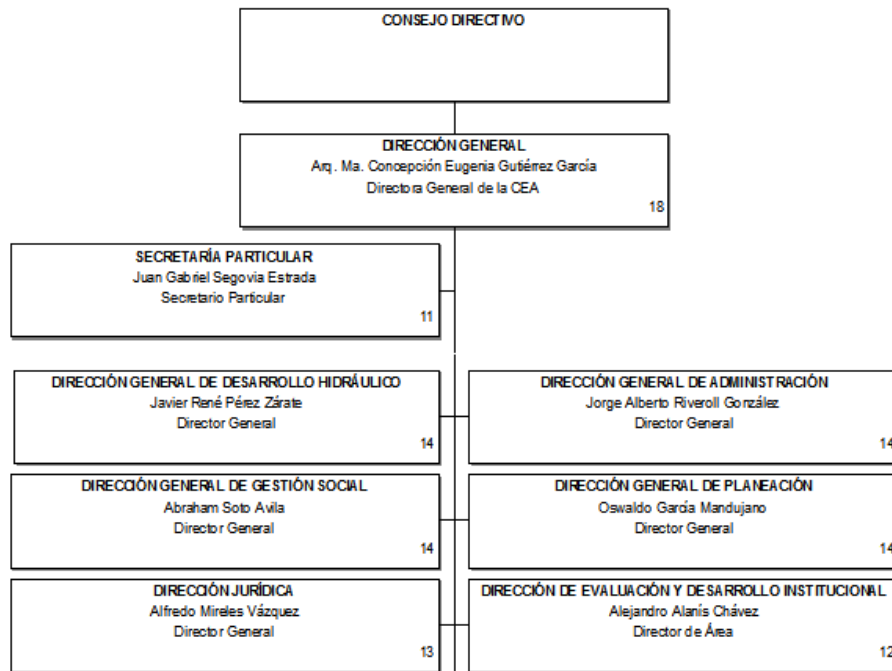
CONSEJO DIRECTIVO

DIRECCIÓN GENERAL
Arq. Ma. Concepción Eugenia Gutiérrez García
Directora General de la CEA
18

SECRETARÍA PARTICULAR
Juan Gabriel Segovia Estrada
Secretario Particular
11

DIRECCIÓN GENERAL DE DESARROLLO HIDRÁULICO
Javier René Pérez Zárate
Director General
14

DIRECCIÓN GENERAL DE ADMINISTRACIÓN
Jorge Alberto Riveroll González
Director General
14

DIRECCIÓN GENERAL DE GESTIÓN SOCIAL
Abraham Soto Avila
Director General
14

DIRECCIÓN GENERAL DE PLANEACIÓN
Oswaldo García Mandujano
Director General
14

DIRECCIÓN JURÍDICA
Alfredo Mireles Vázquez
Director General
13

DIRECCIÓN DE EVALUACIÓN Y DESARROLLO INSTITUCIONAL
Alejandro Alanís Chávez
Director de Área
12